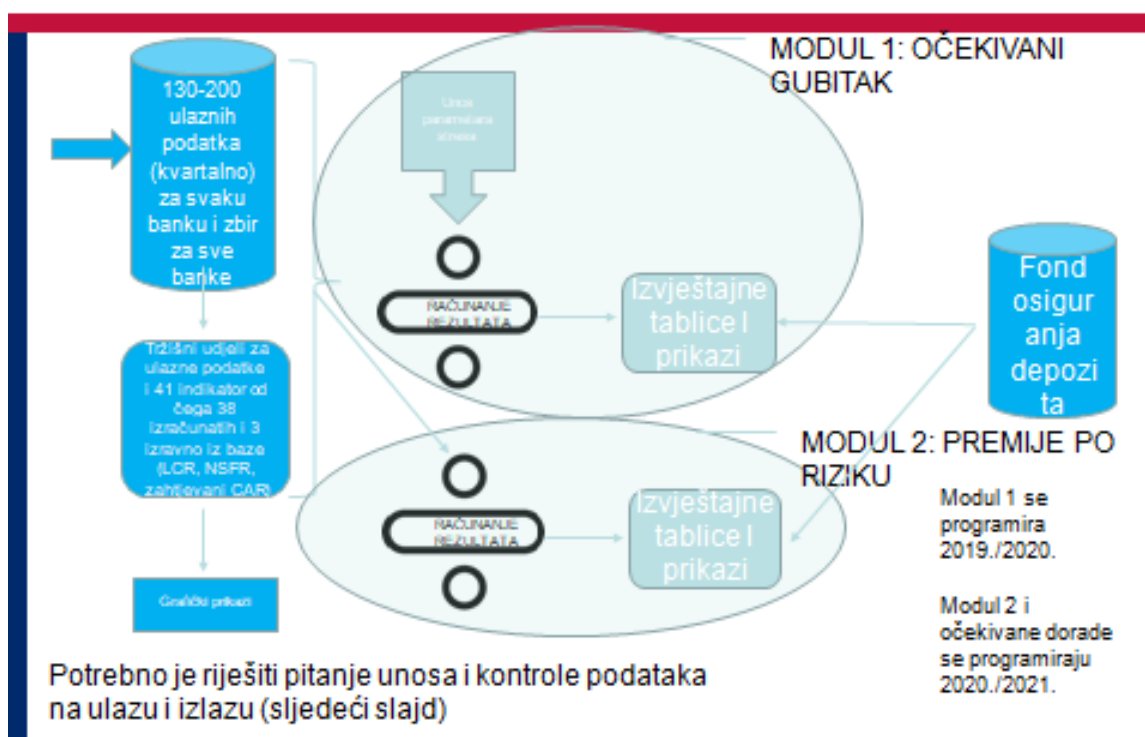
MODUL 1: OČEKIVANI GUBITAK

130-200 ulaznih podatka (kvartalno) za svaku banku i zbir za sve banke

Unos parametara stresa

RAČUNANJE REZULTATA

Izvještajne tablice I prikazi

Fond osiguranja depozita

Tržišni udjeli za ulazne podatke i 41 indikator od čega 38 izračunatih i 3 izravno iz baze (LCR, NSFR, zahtijevani CAR)

MODUL 2: PREMIJE PO RIZIKU

RAČUNANJE REZULTATA

Izvještajne tablice I prikazi

Modul 1 se programira 2019./2020.

Modul 2 i očekivane dorade se programiraju 2020./2021.

Grafički prikazi

Potrebno je riješiti pitanje unosa i kontrole podataka na ulazu i izlazu (sljedeći slajd)